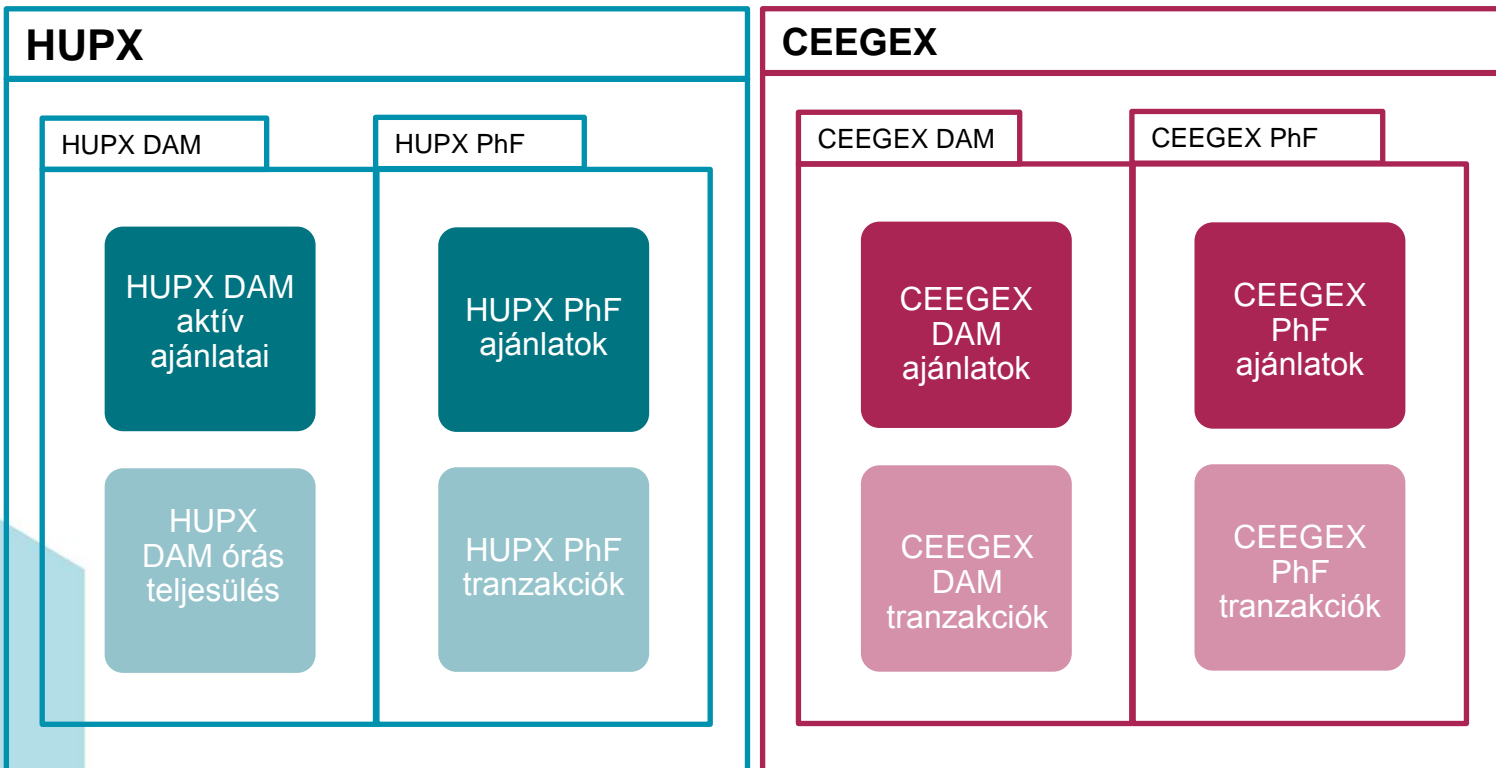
HUPX

HUPX DAM

HUPX PhF

HUPX DAM aktív ajánlatai

HUPX DAM órás teljesülés

HUPX PhF ajánlatok

HUPX PhF tranzakciók

CEEGEX

CEEGEX DAM

CEEGEX PhF

CEEGEX DAM ajánlatok

CEEGEX DAM tranzakciók

CEEGEX PhF ajánlatok

CEEGEX PhF tranzakciók